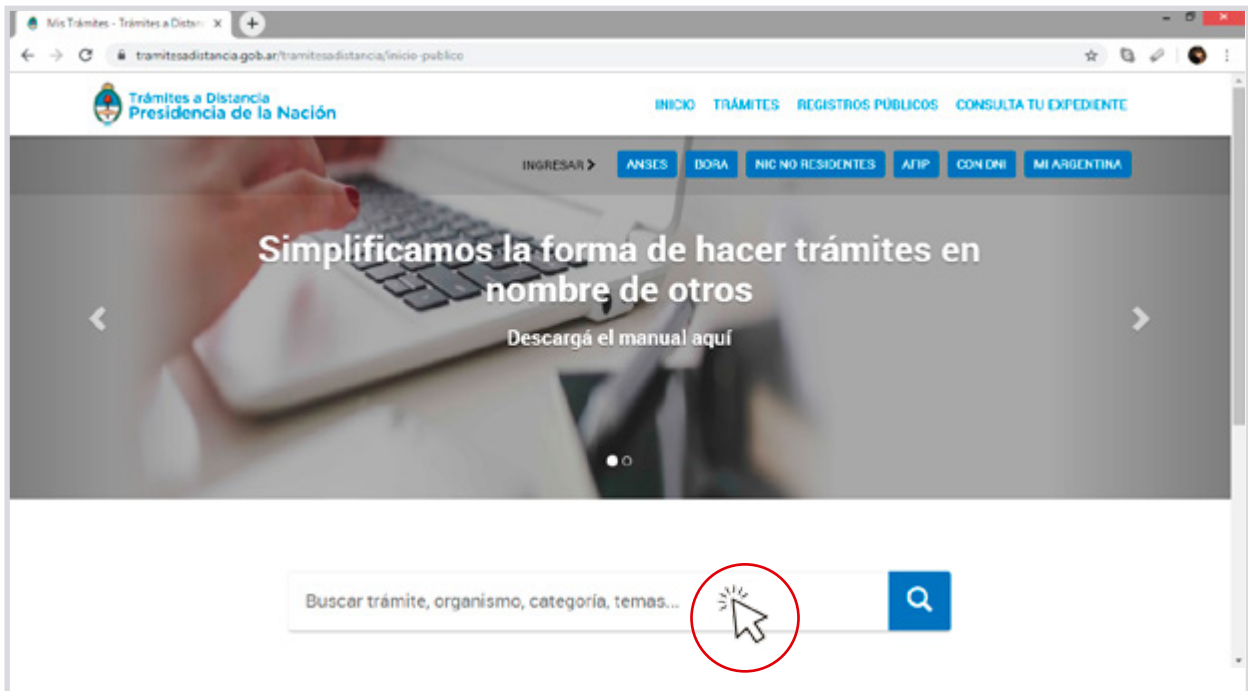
Mis Trámites - Trámites a Distan

tramitesadistancia.gob.ar/tramitesadistancia/inicio-publico

Trámites a Distancia
Presidencia de la Nación

INICIO TRÁMITES REGISTROS PÚBLICOS CONSULTA TU EXPEDIENTE

INGRESAR > ANSES BORA NIC NO RESIDENTES AFIP CON DNI MI ARGENTINA

Simplificamos la forma de hacer trámites en nombre de otros

Descargá el manual aquí

Buscar trámite, organismo, categoría, temas...